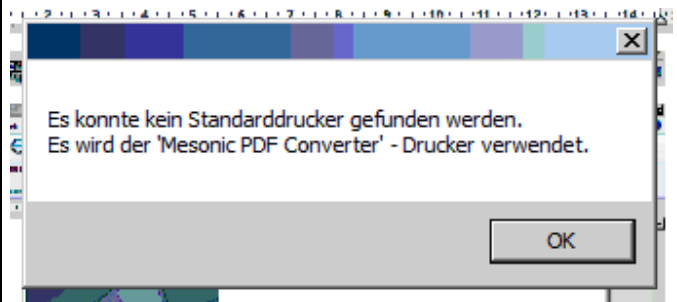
· 2 · · · 3 · · · 4 · · · 5 · · · 6 · · · 7 · · · 8 · · · 9 · · · 10 · · · 11 · · · 12 · · · 13 · · · 14 ·

Es konnte kein Standarddrucker gefunden werden.
Es wird der 'Mesonic PDF Converter' - Drucker verwendet.

OK